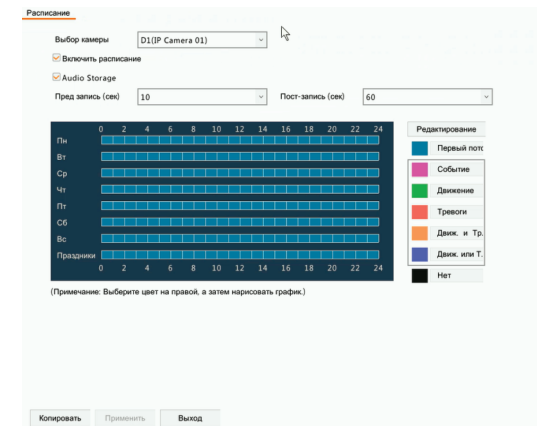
Расписание

Выбор камеры D1(IP Camera 01)

Включить расписание

Audio Storage

Пред запись (сек) 10

Пост-запись (сек) 60

| | 0 | 2 | 4 | 6 | 8 | 10 | 12 | 14 | 16 | 18 | 20 | 22 | 24 |
|---|---|---|---|---|---|---|---|---|---|---|---|---|---|
| Пн | | | | | | | | | | | | | |
| Вт | | | | | | | | | | | | | |
| Ср | | | | | | | | | | | | | |
| Чт | | | | | | | | | | | | | |
| Пт | | | | | | | | | | | | | |
| Сб | | | | | | | | | | | | | |
| Вс | | | | | | | | | | | | | |
| Праздники | | | | | | | | | | | | | |
| | 0 | 2 | 4 | 6 | 8 | 10 | 12 | 14 | 16 | 18 | 20 | 22 | 24 |

Редактирование

Первый пото

Событие

Движение

Тревоги

Движ. и Тр.

Движ. или Т.

Нет

(Примечание: Выберите цвет на правой, а затем нарисовать график.)

Копировать Применить Выход